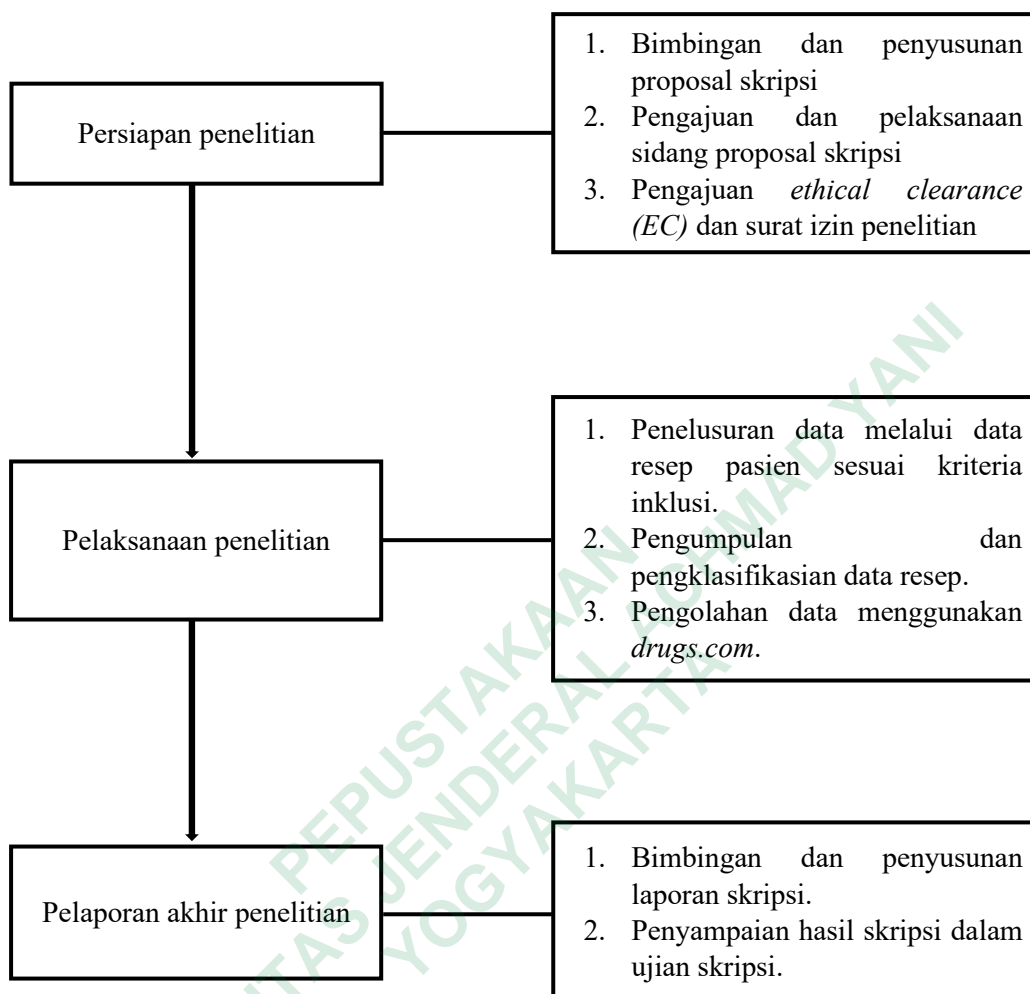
Persiapan penelitian

1. Bimbingan dan penyusunan proposal skripsi
2. Pengajuan dan pelaksanaan sidang proposal skripsi
3. Pengajuan *ethical clearance (EC)* dan surat izin penelitian

Pelaksanaan penelitian

1. Penelusuran data melalui data resep pasien sesuai kriteria inklusi.
2. Pengumpulan dan pengklasifikasian data resep.
3. Pengolahan data menggunakan *drugs.com*.

Pelaporan akhir penelitian

1. Bimbingan dan penyusunan laporan skripsi.
2. Penyampaian hasil skripsi dalam ujian skripsi.

PEPUSTAKAAN UNIVERSITAS JENDERAL ACHMAD YANI YOGYAKARTA